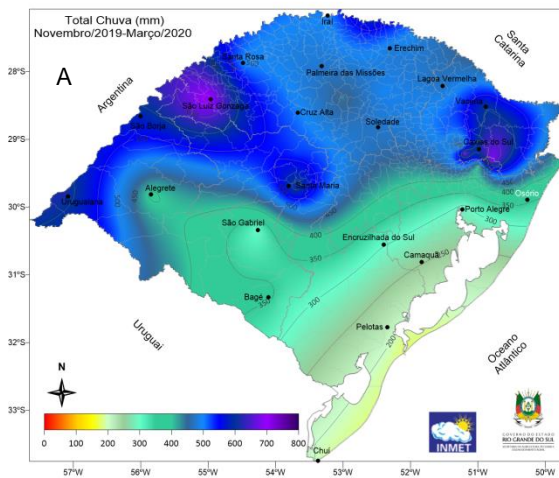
Total Chuva (mm)
Novembro/2019-Março/2020

A

Iraí
Erechim
Santa Rosa
Palmeira das Missões
Santa Catarina
Argentina
Lagoa Vermelha
São Luiz Gonzaga
Cruz Alta
Vacaria
São Borja
Soledade
Caxias do Sul
Santa Maria
Alegrete
Uruguaiana
Osório
Porto Alegre
São Gabriel
Encruzilhada do Sul
Camaquã
Bagé
Uruguai
Pelotas
Oceano Atlântico
Chuí

400
350
300
250
200

28°S
29°S
30°S
31°S
32°S
33°S

57°W
56°W
55°W
54°W
53°W
52°W
51°W
50°W

N

0 100 200 300 400 500 600 700 800

INMET
GOVERNO DO ESTADO RIO GRANDE DO SUL